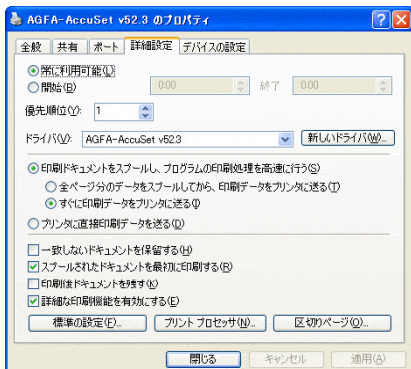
AGFA-AccuSet v52.3 のプロパティ

全般 | 共有 | ポート | 詳細設定 | デバイスの設定

常に利用可能(L)
開始(B) 0:00 終了 0:00

優先順位(Y): 1

ドライバ(V): AGFA-AccuSet v52.3 新しいドライバ(W)...

印刷ドキュメントをスプールし、プログラムの印刷処理を高速に行う(S)
全ページ分のデータをスプールしてから、印刷データをプリンタに送る(T)
すぐに印刷データをプリンタに送る(I)
プリンタに直接印刷データを送る(D)

一致しないドキュメントを保留する(H)
スプールされたドキュメントを最初に印刷する(R)
印刷後ドキュメントを残す(K)
詳細な印刷機能を有効にする(E)

標準の設定(F)... プリント プロセッサ(N)... 区切りページ(O)...

閉じる キャンセル 適用(A)